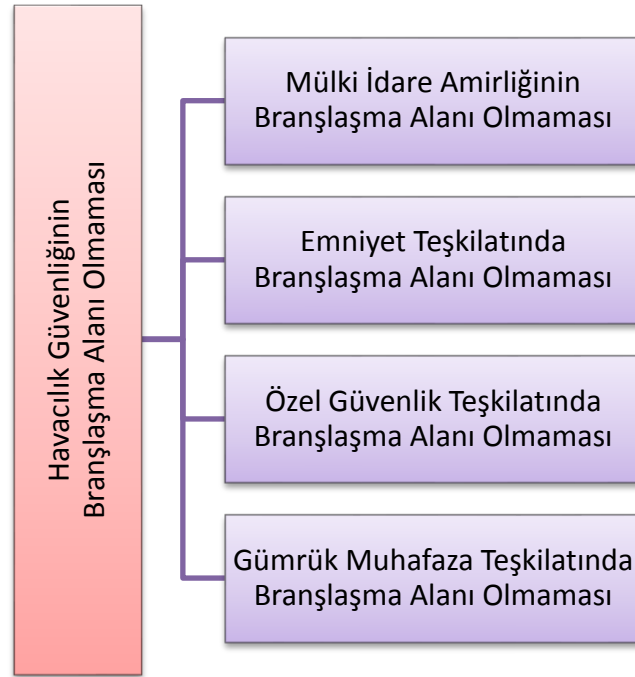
Havacılık Güvenliğinin Branşlaşma Alanı Olmaması

Mülki İdare Amirliğinin Branşlaşma Alanı Olmaması

Emniyet Teşkilatında Branşlaşma Alanı Olmaması

Özel Güvenlik Teşkilatında Branşlaşma Alanı Olmaması

Gümrük Muhafaza Teşkilatında Branşlaşma Alanı Olmaması